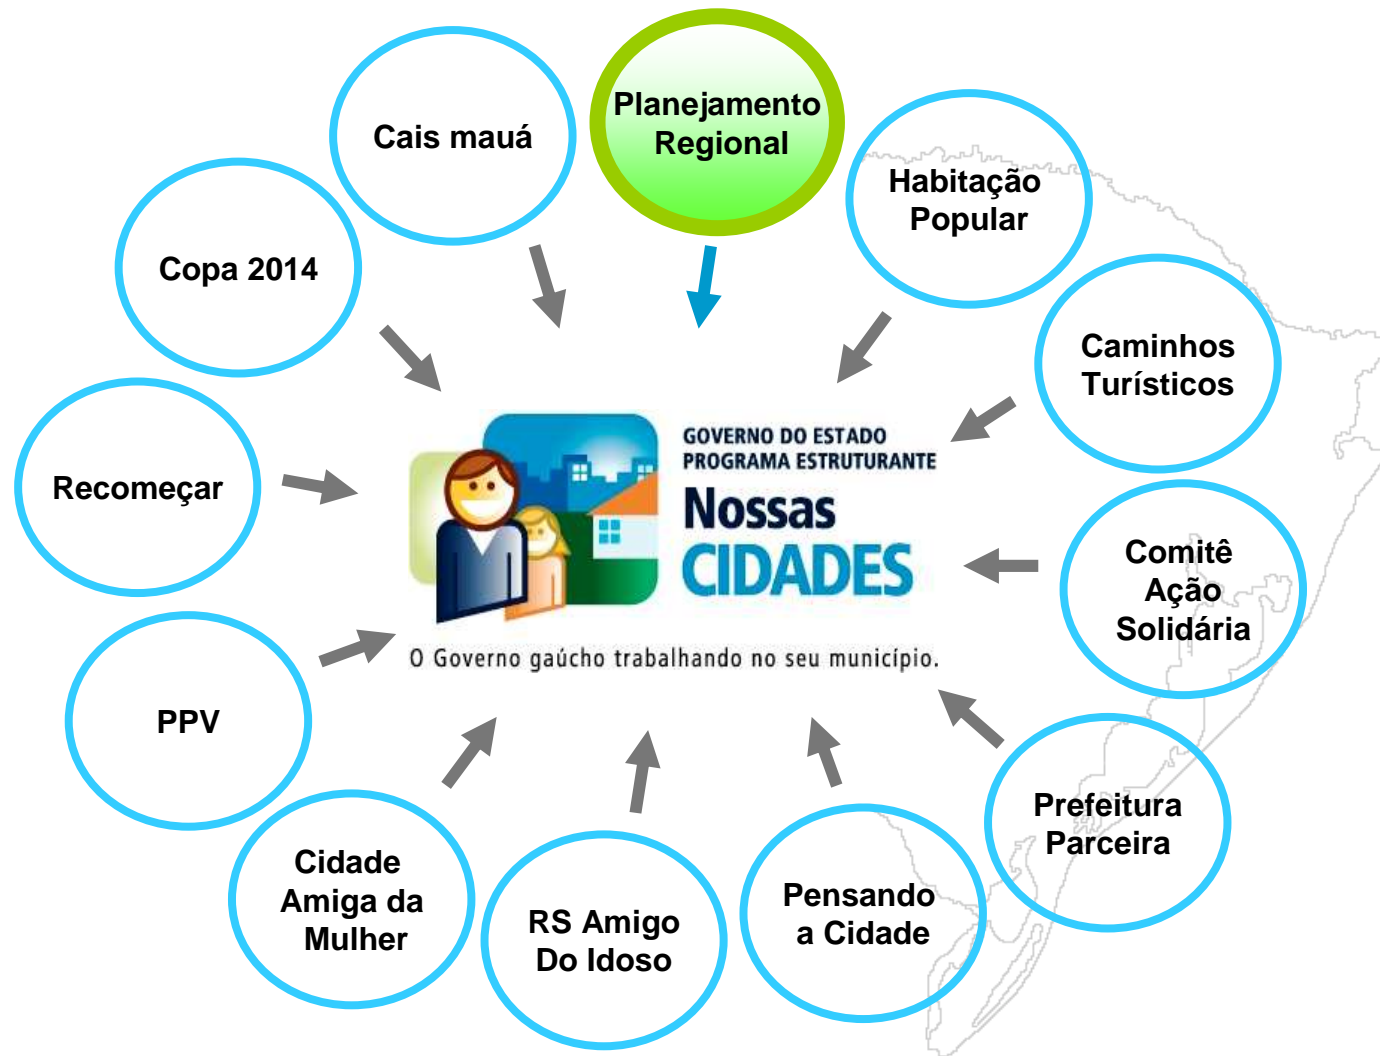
Planejamento Regional

Habitação Popular

Caminhos Turísticos

Comitê Ação Solidária

Prefeitura Parceira

Pensando a Cidade

RS Amigo Do Idoso

Cidade Amiga da Mulher

PPV

Recomeçar

Copa 2014

Cais mauá

GOVERNO DO ESTADO
PROGRAMA ESTRUTURANTE
Nossas
CIDADES

O Governo gaúcho trabalhando no seu município.